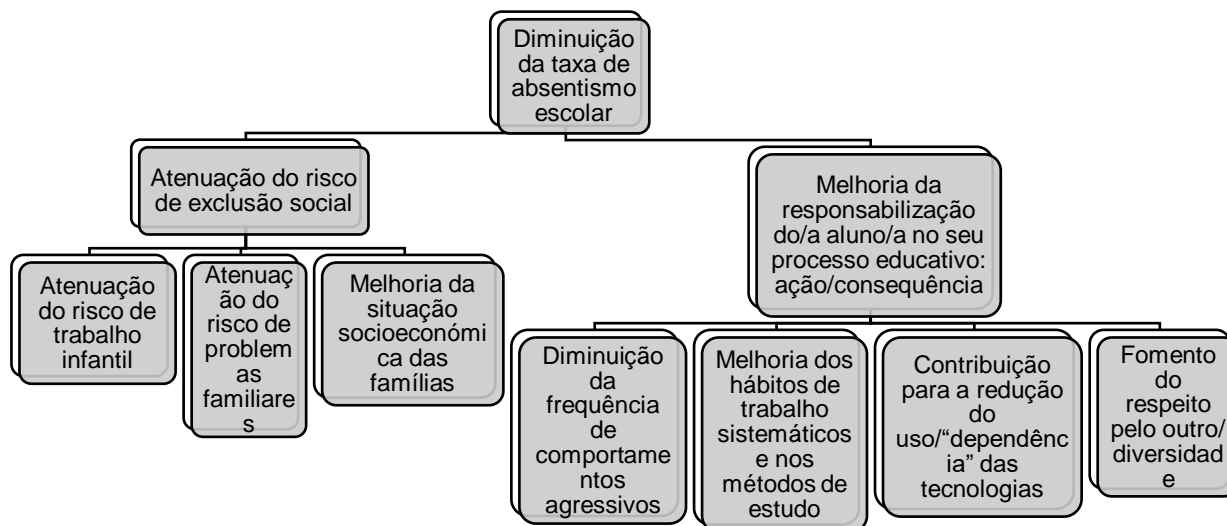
Diminuição da taxa de absentismo escolar

Atenuação do risco de exclusão social

Atenuação do risco de trabalho infantil

Atenuação do risco de problemas familiares

Melhoria da situação socioeconómica das famílias

Melhoria da responsabilização do/a aluno/a no seu processo educativo: ação/consequência

Diminuição da frequência de comportamentos agressivos

Melhoria dos hábitos de trabalho sistemáticos e nos métodos de estudo

Contribuição para a redução do uso/“dependência” das tecnologias

Fomento do respeito pelo outro/ diversidade